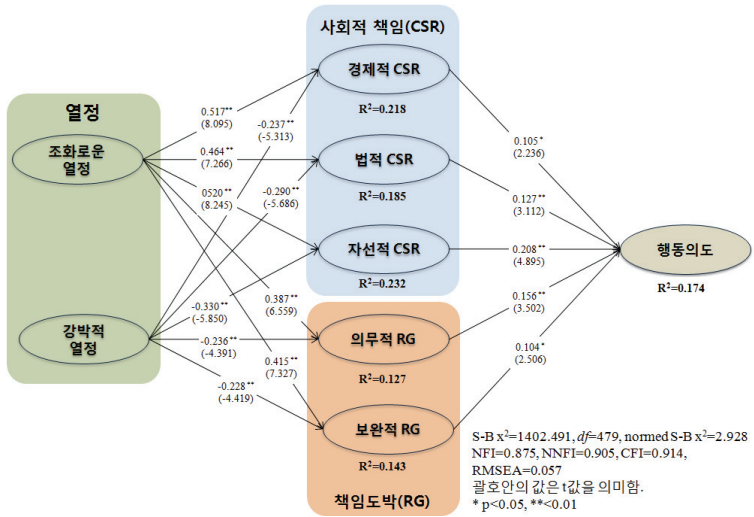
사회적 책임(CSR)

열정

조화로운 열정

강박적 열정

경제적 CSR

$R^2$=0.218

법적 CSR

$R^2$=0.185

자선적 CSR

$R^2$=0.232

의무적 RG

$R^2$=0.127

보완적 RG

$R^2$=0.143

책임도박(RG)

행동의도

$R^2$=0.174

0.517** (8.095)

0.464** (7.266)

0520** (8.245)

-0.237** (-5.313)

-0.290** (-5.686)

0.387** (6.559)

0.415** (7.327)

-0.330** (-5.850)

-0.236** (-4.391)

-0.228** (-4.419)

0.105* (2.236)

0.127** (3.112)

0.208** (4.895)

0.156** (3.502)

0.104* (2.506)

S-B $x^2$=1402.491, $df$=479, normed S-B $x^2$=2.928
NFI=0.875, NNFI=0.905, CFI=0.914, RMSEA=0.057
괄호안의 값은 t값을 의미함.
* p<0.05, **<0.01